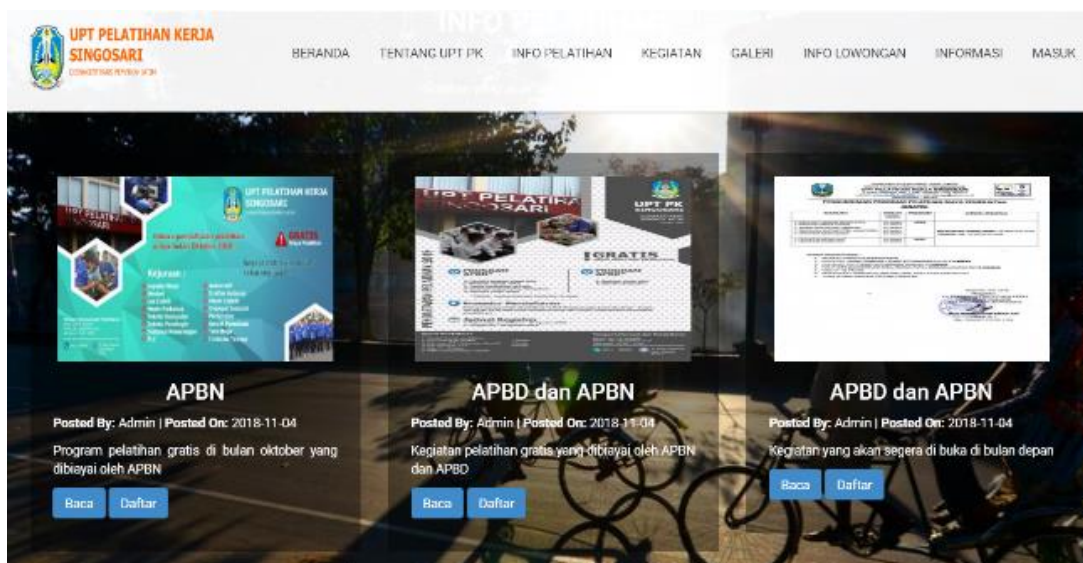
UPT PELATIHAN KERJA SINGOSARI

BERANDA TENTANG UPT PK INFO PELATIHAN KEGIATAN GALERI INFO LOWONGAN INFORMASI MASUK

INFO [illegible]

UPT PELATIHAN KERJA SINGOSARI

GRATIS

Kejuruan :

APBN

Posted By: Admin | Posted On: 2018-11-04

Program pelatihan gratis di bulan oktober yang dibiayai oleh APBN

Baca Daftar

UPT PELATIHAN SINGOSARI

UPT PK

GRATIS

APBD dan APBN

Posted By: Admin | Posted On: 2018-11-04

Kegiatan pelatihan gratis yang dibiayai oleh APBN dan APBD

Baca Daftar

APBD dan APBN

Posted By: Admin | Posted On: 2018-11-04

Kegiatan yang akan segera di buka di bulan depan

Baca Daftar